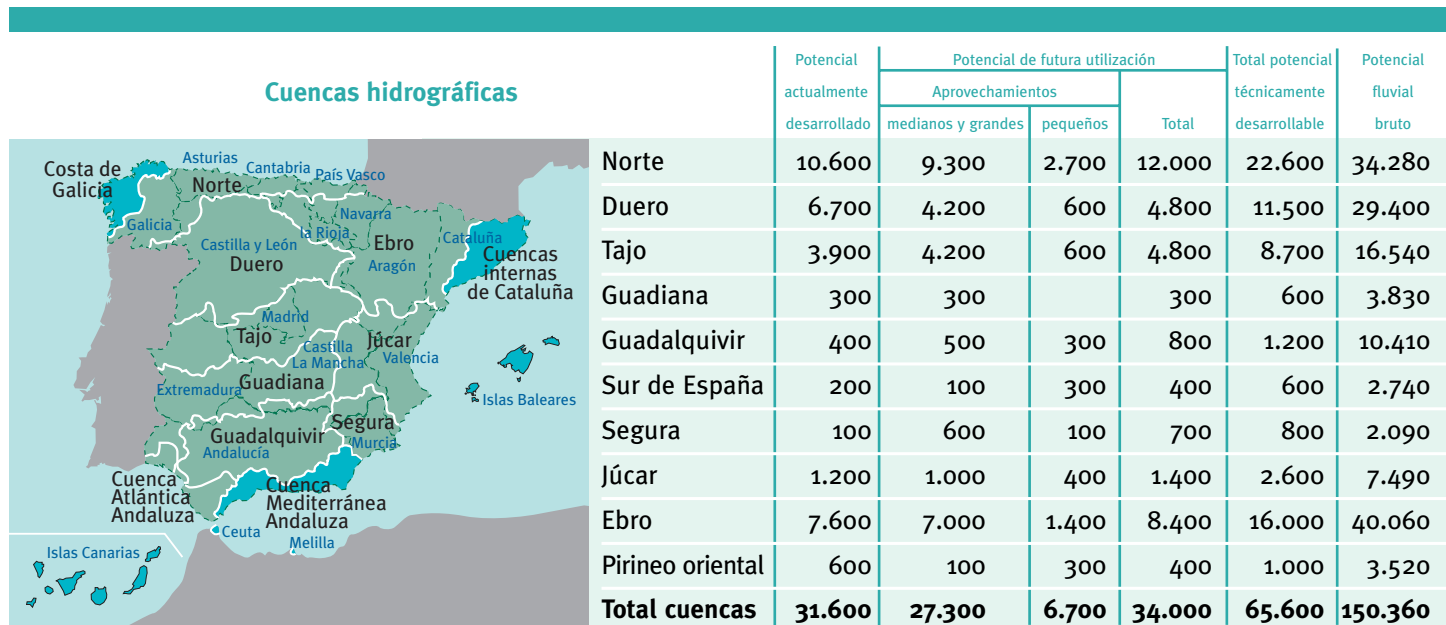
Cuencas hidrográficas

Costa de Galicia
Asturias
Cantabria
País Vasco
Norte
Galicia
Navarra
Castilla y León
la Rioja
Ebro
Cataluña
Duero
Aragón
Cuencas internas de Cataluña
Madrid
Tajo
Júcar
Castilla La Mancha
Valencia
Extremadura
Guadiana
Islas Baleares
Segura
Guadalquivir
Murcia
Andalucía
Cuenca Atlántica Andaluza
Cuenca Mediterránea Andaluza
Ceuta
Melilla
Islas Canarias

| | Potencial actualmente desarrollado | Potencial de futura utilización — Aprovechamientos medianos y grandes | Potencial de futura utilización — Aprovechamientos pequeños | Potencial de futura utilización — Total | Total potencial técnicamente desarrollable | Potencial fluvial bruto |
|---|---|---|---|---|---|---|
| Norte | 10.600 | 9.300 | 2.700 | 12.000 | 22.600 | 34.280 |
| Duero | 6.700 | 4.200 | 600 | 4.800 | 11.500 | 29.400 |
| Tajo | 3.900 | 4.200 | 600 | 4.800 | 8.700 | 16.540 |
| Guadiana | 300 | 300 | | 300 | 600 | 3.830 |
| Guadalquivir | 400 | 500 | 300 | 800 | 1.200 | 10.410 |
| Sur de España | 200 | 100 | 300 | 400 | 600 | 2.740 |
| Segura | 100 | 600 | 100 | 700 | 800 | 2.090 |
| Júcar | 1.200 | 1.000 | 400 | 1.400 | 2.600 | 7.490 |
| Ebro | 7.600 | 7.000 | 1.400 | 8.400 | 16.000 | 40.060 |
| Pirineo oriental | 600 | 100 | 300 | 400 | 1.000 | 3.520 |
| Total cuencas | 31.600 | 27.300 | 6.700 | 34.000 | 65.600 | 150.360 |